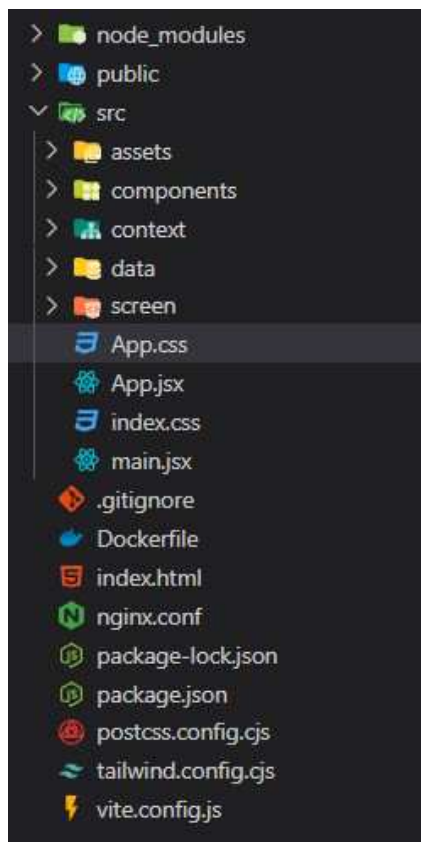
node_modules
public
src
assets
components
context
data
screen
App.css
App.jsx
index.css
main.jsx
.gitignore
Dockerfile
index.html
nginx.conf
package-lock.json
package.json
postcss.config.cjs
tailwind.config.cjs
vite.config.js